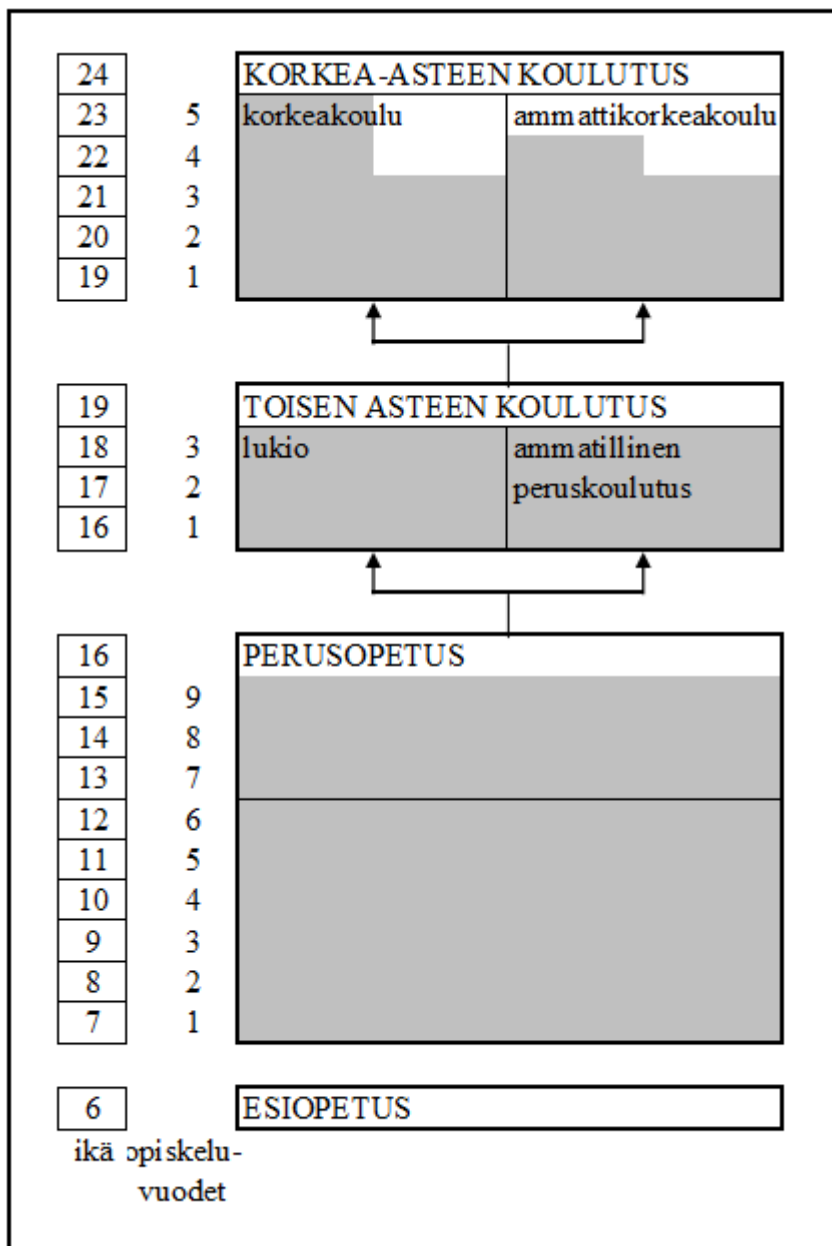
| 24 | | KORKEA-ASTEEN KOULUTUS | |
|---|---|---|---|
| 23 | 5 | korkeakoulu | ammattikorkeakoulu |
| 22 | 4 | | |
| 21 | 3 | | |
| 20 | 2 | | |
| 19 | 1 | | |

| 19 | | TOISEN ASTEEN KOULUTUS | |
|---|---|---|---|
| 18 | 3 | lukio | ammatillinen peruskoulutus |
| 17 | 2 | | |
| 16 | 1 | | |

| 16 | | PERUSOPETUS |
|---|---|---|
| 15 | 9 | |
| 14 | 8 | |
| 13 | 7 | |
| 12 | 6 | |
| 11 | 5 | |
| 10 | 4 | |
| 9 | 3 | |
| 8 | 2 | |
| 7 | 1 | |

| 6 | | ESIOPETUS |
|---|---|---|

ikä opiskeluvuodet